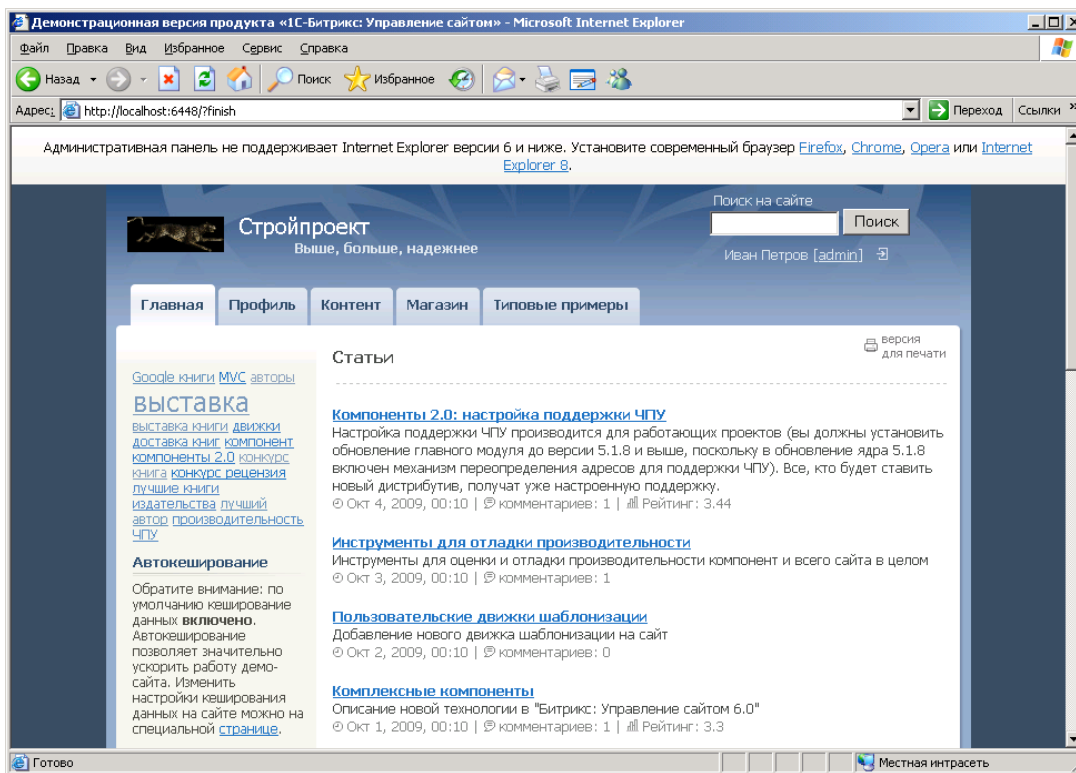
Демонстрационная версия продукта «1С-Битрикс: Управление сайтом» - Microsoft Internet Explorer

Файл Правка Вид Избранное Сервис Справка

Назад Поиск Избранное

Адрес: http://localhost:6448/?finish Переход Ссылки

Административная панель не поддерживает Internet Explorer версии 6 и ниже. Установите современный браузер Firefox, Chrome, Opera или Internet Explorer 8.

Стройпроект
Выше, больше, надежнее

Поиск на сайте
Поиск

Иван Петров [admin]

Главная Профиль Контент Магазин Типовые примеры

Google книги MVC авторы
выставка
выставка книги движки доставка книг компонент компоненты 2.0 конкурс книга конкурс рецензия лучшие книги издательства лучший автор производительность ЧПУ

Автокеширование

Обратите внимание: по умолчанию кеширование данных **включено**. Автокеширование позволяет значительно ускорить работу демо-сайта. Изменить настройки кеширования данных на сайте можно на специальной странице.

версия для печати

Статьи

Компоненты 2.0: настройка поддержки ЧПУ
Настройка поддержки ЧПУ производится для работающих проектов (вы должны установить обновление главного модуля до версии 5.1.8 и выше, поскольку в обновление ядра 5.1.8 включен механизм переопределения адресов для поддержки ЧПУ). Все, кто будет ставить новый дистрибутив, получат уже настроенную поддержку.
Окт 4, 2009, 00:10 | комментариев: 1 | Рейтинг: 3.44

Инструменты для отладки производительности
Инструменты для оценки и отладки производительности компонент и всего сайта в целом
Окт 3, 2009, 00:10 | комментариев: 1

Пользовательские движки шаблонизации
Добавление нового движка шаблонизации на сайт
Окт 2, 2009, 00:10 | комментариев: 0

Комплексные компоненты
Описание новой технологии в "Битрикс: Управление сайтом 6.0"
Окт 1, 2009, 00:10 | комментариев: 1 | Рейтинг: 3.3

Готово Местная интрасеть